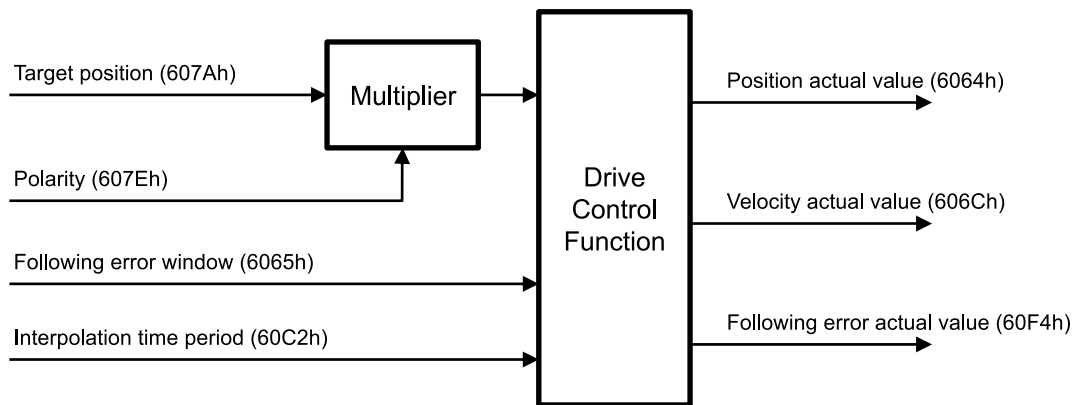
Target position (607Ah)

Multiplier

Polarity (607Eh)

Following error window (6065h)

Interpolation time period (60C2h)

Drive Control Function

Position actual value (6064h)

Velocity actual value (606Ch)

Following error actual value (60F4h)